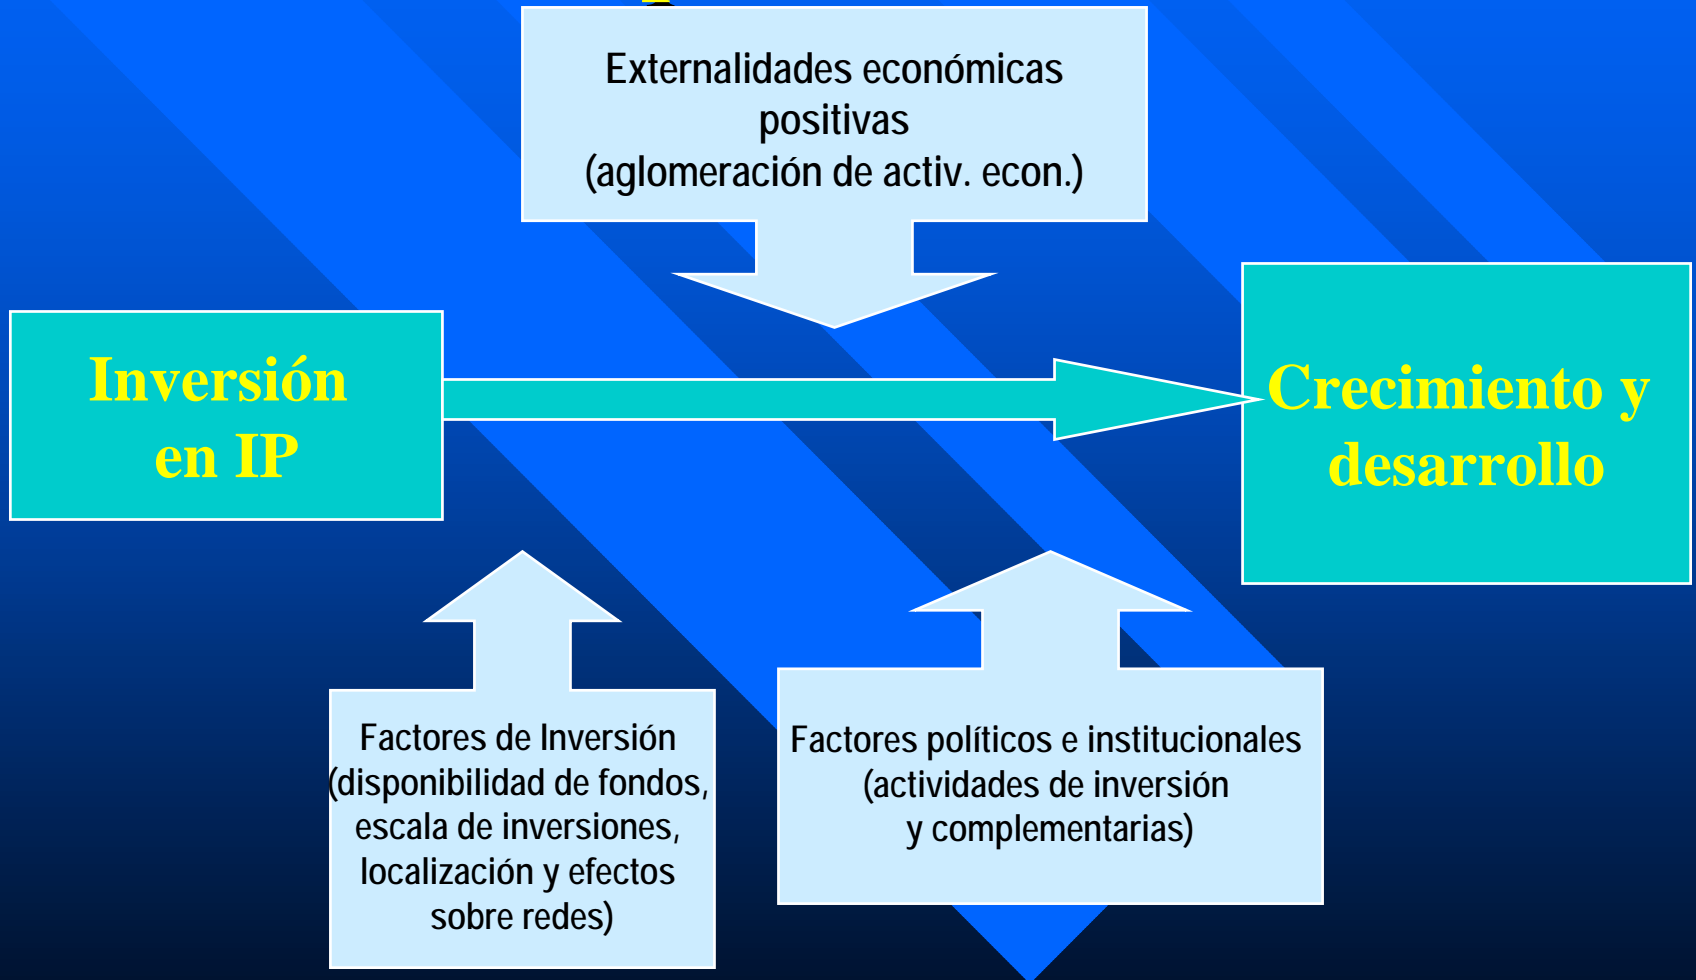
Externalidades económicas positivas (aglomeración de activ. econ.)

Inversión en IP

Crecimiento y desarrollo

Factores de Inversión (disponibilidad de fondos, escala de inversiones, localización y efectos sobre redes)

Factores políticos e institucionales (actividades de inversión y complementarias)